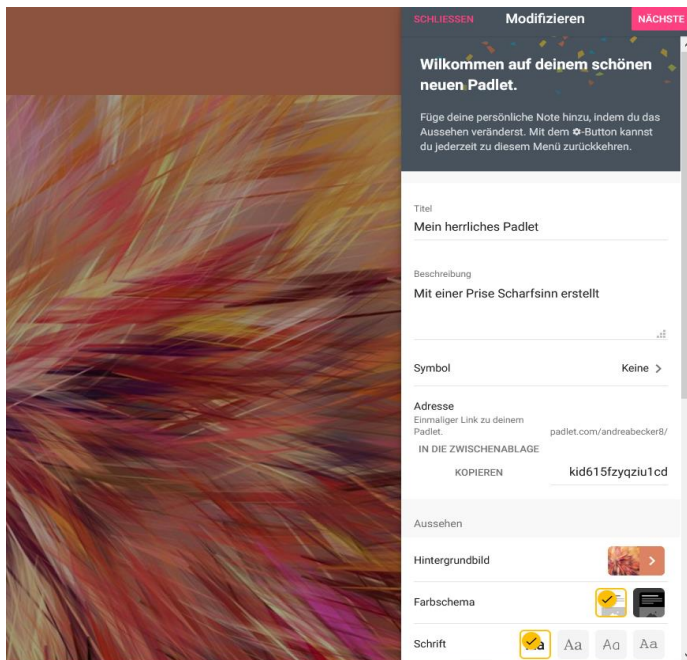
SCHLIESSEN Modifizieren NÄCHSTE

Wilkommen auf deinem schönen neuen Padlet.

Füge deine persönliche Note hinzu, indem du das Aussehen veränderst. Mit dem ⚙-Button kannst du jederzeit zu diesem Menü zurückkehren.

Titel
Mein herrliches Padlet

Beschreibung
Mit einer Prise Scharfsinn erstellt

Symbol
Keine >

Adresse
Einmaliger Link zu deinem Padlet.
padlet.com/andreabecker8/
IN DIE ZWISCHENABLAGE
KOPIEREN
kid615fzyqziu1cd

Aussehen

Hintergrundbild

Farbschema

Schrift
Aa Aa Aa Aa